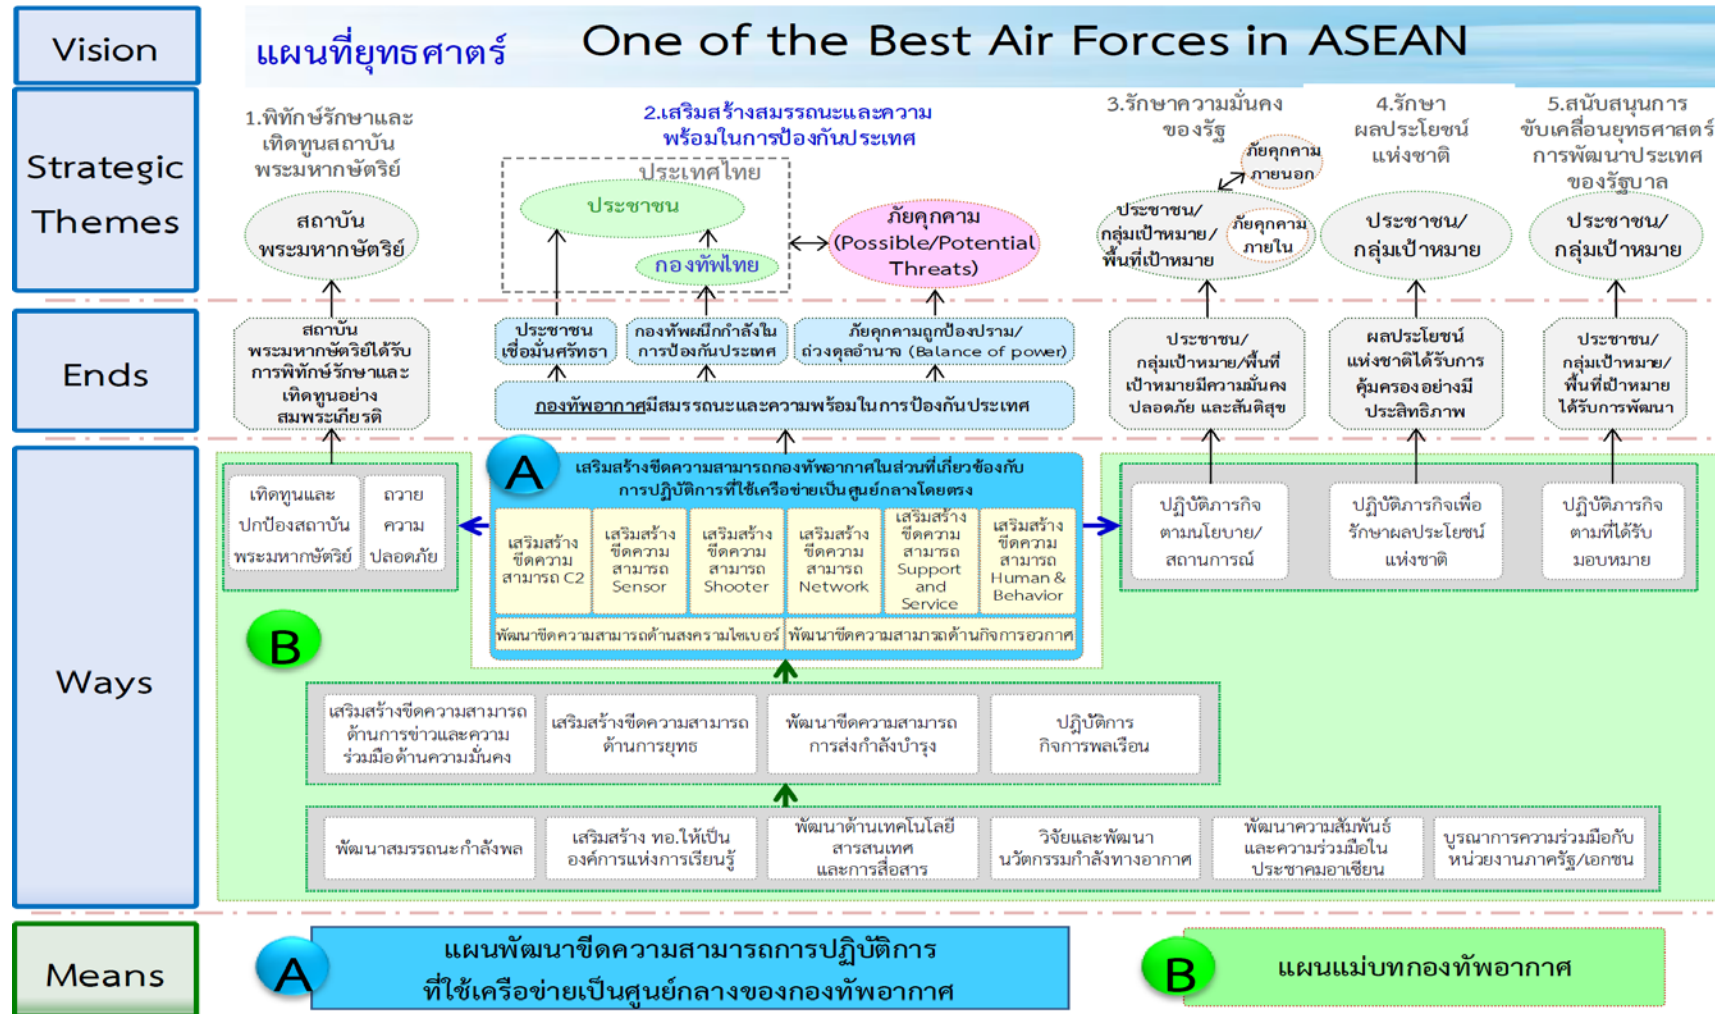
Vision

แผนที่ยุทธศาสตร์ One of the Best Air Forces in ASEAN

Strategic Themes

1.พิทักษ์รักษาและเทิดทูนสถาบันพระมหากษัตริย์

2.เสริมสร้างสมรรถนะและความพร้อมในการป้องกันประเทศ

3.รักษาความมั่นคงของรัฐ

4.รักษาผลประโยชน์แห่งชาติ

5.สนับสนุนการขับเคลื่อนยุทธศาสตร์การพัฒนาประเทศของรัฐบาล

สถาบันพระมหากษัตริย์

ประเทศไทย

ประชาชน

กองทัพไทย

ภัยคุกคาม (Possible/Potential Threats)

ภัยคุกคามภายนอก

ประชาชน/กลุ่มเป้าหมาย/พื้นที่เป้าหมาย

ภัยคุกคามภายใน

ประชาชน/กลุ่มเป้าหมาย

ประชาชน/กลุ่มเป้าหมาย

Ends

สถาบันพระมหากษัตริย์ได้รับการพิทักษ์รักษาและเทิดทูนอย่างสมพระเกียรติ

ประชาชนเชื่อมั่นศรัทธา

กองทัพผนึกกำลังในการป้องกันประเทศ

ภัยคุกคามถูกป้องปราม/ถ่วงดุลอำนาจ (Balance of power)

กองทัพอากาศมีสมรรถนะและความพร้อมในการป้องกันประเทศ

ประชาชน/กลุ่มเป้าหมาย/พื้นที่เป้าหมายมีความมั่นคงปลอดภัย และสันติสุข

ผลประโยชน์แห่งชาติได้รับการคุ้มครองอย่างมีประสิทธิภาพ

ประชาชน/กลุ่มเป้าหมาย/พื้นที่เป้าหมายได้รับการพัฒนา

Ways

A เสริมสร้างขีดความสามารถกองทัพอากาศในส่วนที่เกี่ยวข้องกับการปฏิบัติการที่ใช้เครือข่ายเป็นศูนย์กลางโดยตรง

เทิดทูนและปกป้องสถาบันพระมหากษัตริย์

ถวายความปลอดภัย

เสริมสร้างขีดความสามารถ C2

เสริมสร้างขีดความสามารถ Sensor

เสริมสร้างขีดความสามารถ Shooter

เสริมสร้างขีดความสามารถ Network

เสริมสร้างขีดความสามารถ Support and Service

เสริมสร้างขีดความสามารถ Human & Behavior

พัฒนาขีดความสามารถด้านสงครามไซเบอร์

พัฒนาขีดความสามารถด้านกิจการอวกาศ

ปฏิบัติภารกิจตามนโยบาย/สถานการณ์

ปฏิบัติภารกิจเพื่อรักษาผลประโยชน์แห่งชาติ

ปฏิบัติภารกิจตามที่ได้รับมอบหมาย

B

เสริมสร้างขีดความสามารถด้านการข่าวและความร่วมมือด้านความมั่นคง

เสริมสร้างขีดความสามารถด้านการยุทธ

พัฒนาขีดความสามารถการส่งกำลังบำรุง

ปฏิบัติการกิจการพลเรือน

พัฒนาสมรรถนะกำลังพล

เสริมสร้าง ทอ.ให้เป็นองค์การแห่งการเรียนรู้

พัฒนาด้านเทคโนโลยีสารสนเทศและการสื่อสาร

วิจัยและพัฒนานวัตกรรมกำลังทางอากาศ

พัฒนาความสัมพันธ์และความร่วมมือในประชาคมอาเซียน

บูรณาการความร่วมมือกับหน่วยงานภาครัฐ/เอกชน

Means

A แผนพัฒนาขีดความสามารถการปฏิบัติการที่ใช้เครือข่ายเป็นศูนย์กลางของกองทัพอากาศ

B แผนแม่บทกองทัพอากาศ